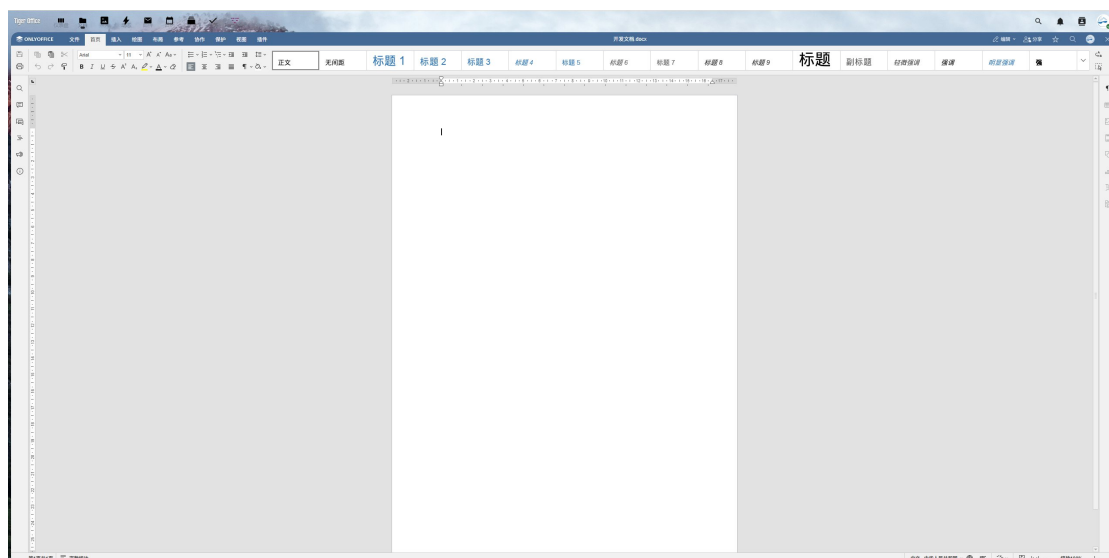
Tiger Office

ONLYOFFICE 文件 首页 插入 绘图 布局 参考 协作 保护 视图 插件

开发文档.docx

Arial 11

正文 无间隔 标题 1 标题 2 标题 3 标题 4 标题 5 标题 6 标题 7 标题 8 标题 9 标题 副标题 轻微强调 强调 明显强调